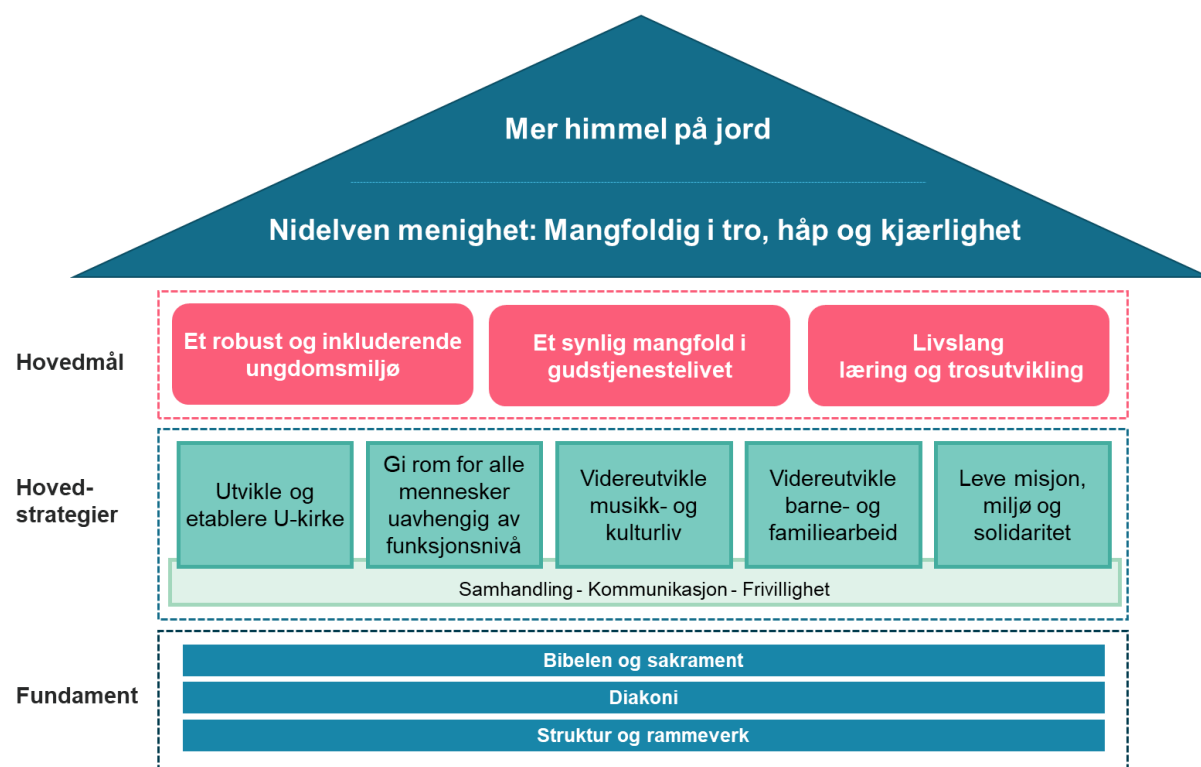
Mer himmel på jord

Nidelven menighet: Mangfoldig i tro, håp og kjærlighet

Hovedmål

Et robust og inkluderende ungdomsmiljø

Et synlig mangfold i gudstjenestelivet

Livslang læring og trosutvikling

Hovedstrategier

Utvikle og etablere U-kirke

Gi rom for alle mennesker uavhengig av funksjonsnivå

Videreutvikle musikk- og kulturliv

Videreutvikle barne- og familiearbeid

Leve misjon, miljø og solidaritet

Samhandling - Kommunikasjon - Frivillighet

Fundament

Bibelen og sakrament

Diakoni

Struktur og rammeverk